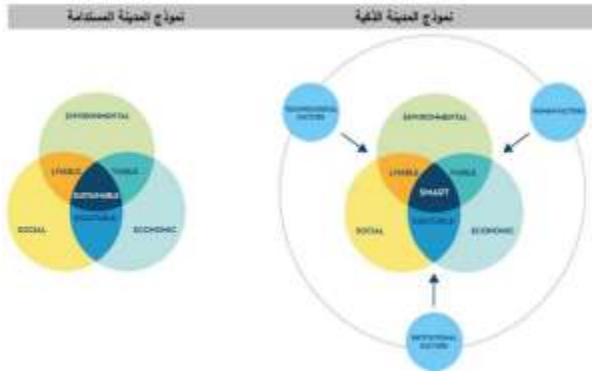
نموذج المدينة الذكية

نموذج المدينة المستدامة

TECHNOLOGICAL FACTORS

HUMAN FACTORS

ENVIRONMENTAL

LIVABLE

VIABLE

SMART

SOCIAL

EQUITABLE

ECONOMIC

INSTITUTIONAL FACTORS

ENVIRONMENTAL

LIVABLE

VIABLE

SUSTAINABLE

SOCIAL

EQUITABLE

ECONOMIC